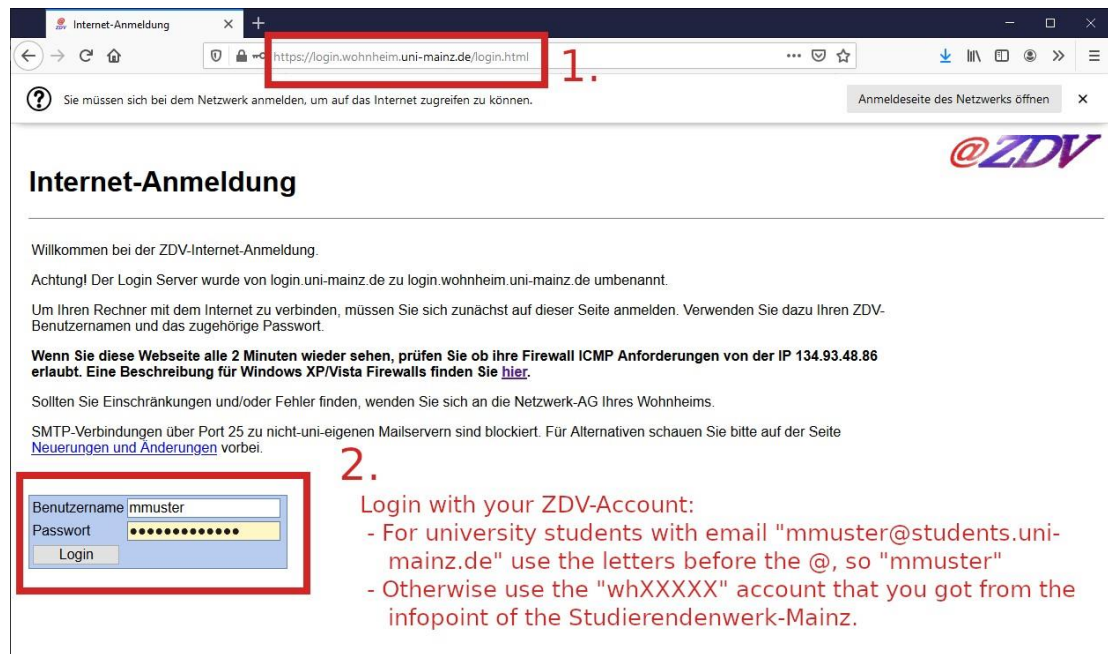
Internet-Anmeldung

https://login.wohnheim.uni-mainz.de/login.html

1.

Sie müssen sich bei dem Netzwerk anmelden, um auf das Internet zugreifen zu können.

Anmeldeseite des Netzwerks öffnen

@ZDV

Internet-Anmeldung

Willkommen bei der ZDV-Internet-Anmeldung.

Achtung! Der Login Server wurde von login.uni-mainz.de zu login.wohnheim.uni-mainz.de umbenannt.

Um Ihren Rechner mit dem Internet zu verbinden, müssen Sie sich zunächst auf dieser Seite anmelden. Verwenden Sie dazu Ihren ZDV-Benutzernamen und das zugehörige Passwort.

**Wenn Sie diese Webseite alle 2 Minuten wieder sehen, prüfen Sie ob ihre Firewall ICMP Anforderungen von der IP 134.93.48.86 erlaubt. Eine Beschreibung für Windows XP/Vista Firewalls finden Sie hier.**

Sollten Sie Einschränkungen und/oder Fehler finden, wenden Sie sich an die Netzwerk-AG Ihres Wohnheims.

SMTP-Verbindungen über Port 25 zu nicht-uni-eigenen Mailservern sind blockiert. Für Alternativen schauen Sie bitte auf der Seite Neuerungen und Änderungen vorbei.

2.

Benutzername mmuster
Passwort ••••••••••••••
Login

Login with your ZDV-Account:
- For university students with email "mmuster@students.uni-mainz.de" use the letters before the @, so "mmuster"
- Otherwise use the "whXXXXX" account that you got from the infopoint of the Studierendenwerk-Mainz.